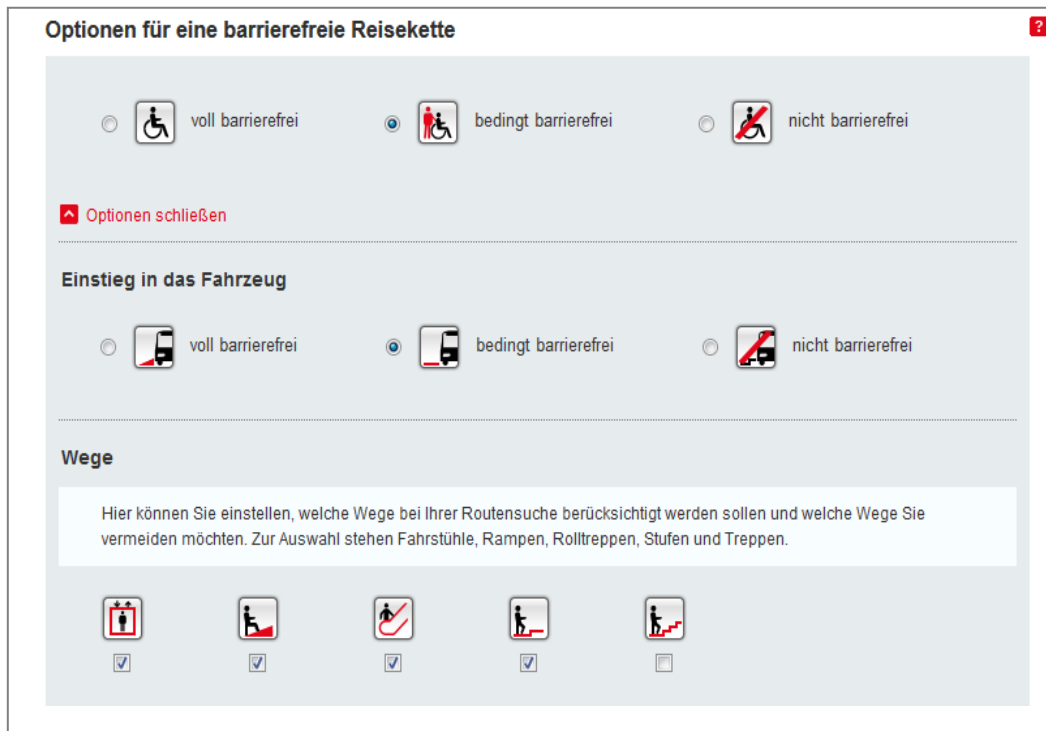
Optionen für eine barrierefreie Reisekette

?

voll barrierefrei

bedingt barrierefrei

nicht barrierefrei

Optionen schließen

Einstieg in das Fahrzeug

voll barrierefrei

bedingt barrierefrei

nicht barrierefrei

Wege

Hier können Sie einstellen, welche Wege bei Ihrer Routensuche berücksichtigt werden sollen und welche Wege Sie vermeiden möchten. Zur Auswahl stehen Fahrstühle, Rampen, Rolltreppen, Stufen und Treppen.